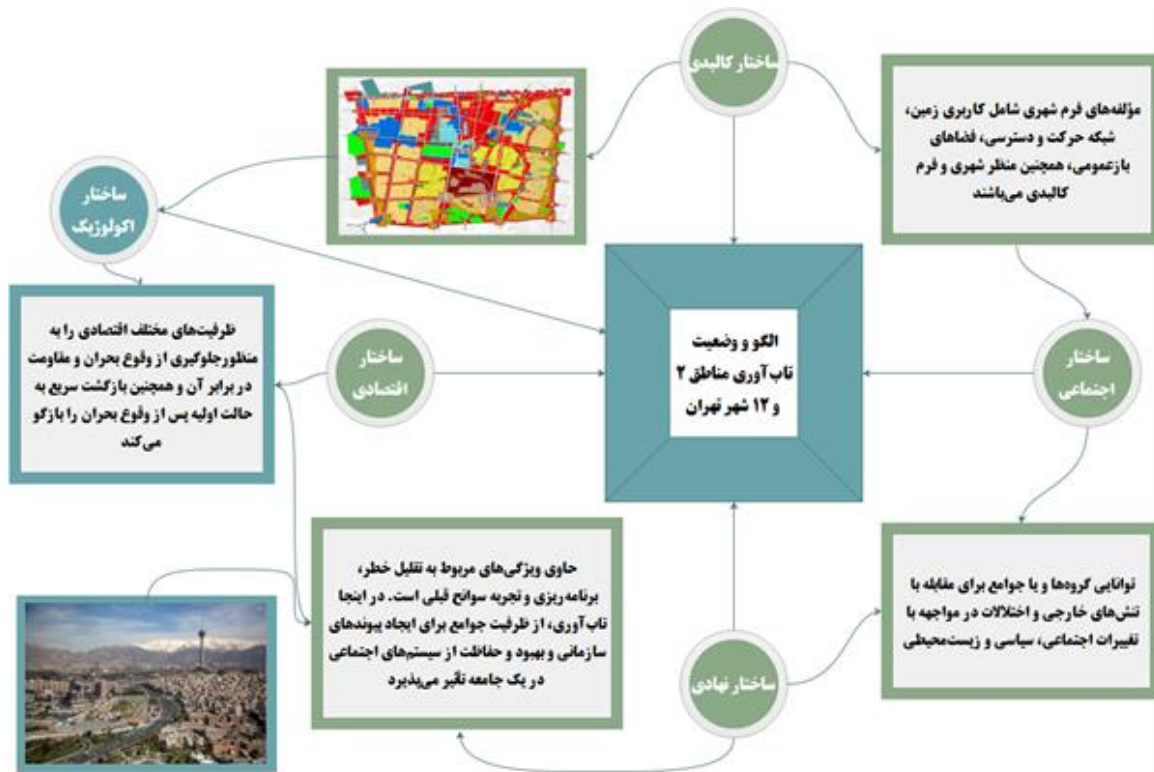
ساختار کالبدی

مؤلفه‌های فرم شهری شامل کاربری زمین، شبکه حرکت و دسترسی، فضاهای بازعمومی، همچنین منظر شهری و فرم کالبدی می‌باشند

ساختار اکولوژیک

ظرفیت‌های مختلف اقتصادی را به منظورجلوگیری از وقوع بحران و مقاومت در برابر آن و همچنین بازگشت سریع به حالت اولیه پس از وقوع بحران را بازگو می‌کند

ساختار اقتصادی

الگو و وضعیت تاب‌آوری مناطق ۲ و ۱۲ شهر تهران

ساختار اجتماعی

حاوی ویژگی‌های مربوط به تقلیل خطر، برنامه‌ریزی و تجربه سوانح قبلی است. در اینجا تاب‌آوری، از ظرفیت جوامع برای ایجاد پیوندهای سازمانی و بهبود و حفاظت از سیستم‌های اجتماعی در یک جامعه تأثیر می‌پذیرد

توانایی گروهها و یا جوامع برای مقابله با تنش‌های خارجی و اختلالات در مواجهه با تغییرات اجتماعی، سیاسی و زیست‌محیطی

ساختار نهادی